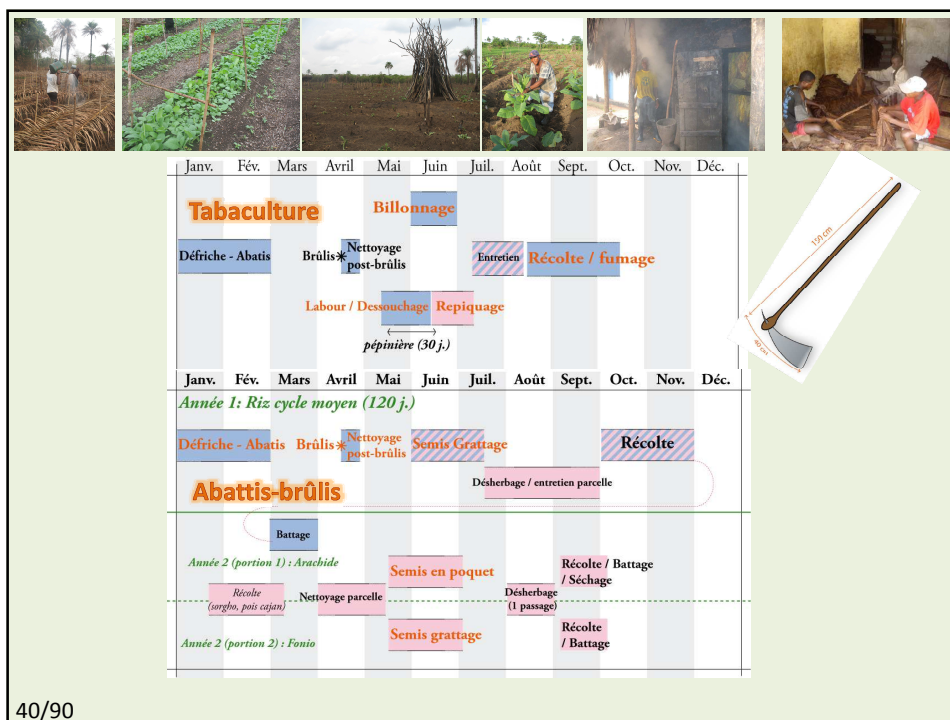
Janv. Fév. Mars Avril Mai Juin Juil. Août Sept. Oct. Nov. Déc.

Tabaculture

Billonnage

Défriche - Abatis

Brûlis

Nettoyage post-brûlis

Entretien

Récolte / fumage

Labour / Dessouchage

Repiquage

pépinière (30 j.)

150 cm

40 cm

Janv. Fév. Mars Avril Mai Juin Juil. Août Sept. Oct. Nov. Déc.

Année 1: Riz cycle moyen (120 j.)

Défriche - Abatis

Brûlis

Nettoyage post-brûlis

Semis Grattage

Récolte

Désherbage / entretien parcelle

Abattis-brûlis

Battage

Année 2 (portion 1) : Arachide

Semis en poquet

Récolte / Battage / Séchage

Récolte (sorgho, pois cajan)

Nettoyage parcelle

Désherbage (1 passage)

Année 2 (portion 2) : Fonio

Semis grattage

Récolte / Battage

40/90